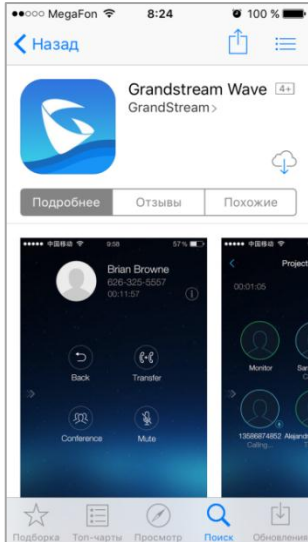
●●○○○ MegaFon 8:24 100 %

< Назад

Grandstream Wave 4+

GrandStream >

Подробнее Отзывы Похожие

●●●●● 中国移动 9:08 57 %

Brian Browne

626-325-5557

00:11:57

Back Transfer

Conference Mute

●●●●● 中国移动

Project

00:01:05

Monitor

13568674852 Alejandr

Calling...

Подборка Топ-чарты Просмотр Поиск Обновления